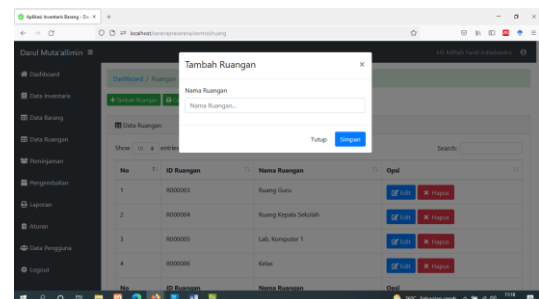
Aplikasi Inventaris Barang - Da ×

localhost/sarana-prasarana/control/ruang

Darul Muta'allimin ≡

Hi! Miftah Farid Adiwinata

Dashboard

Data Inventaris

Data Barang

Data Ruangan

Peminjaman

Pengembalian

Laporan

Aturan

Data Pengguna

Logout

Dashboard / Ruangan

+ Tambah Ruangan

Data Ruangan

Show 10 entries

Search:

| No | ID Ruangan | Nama Ruangan | Opsi |
|---|---|---|---|
| 1 | R000003 | Ruang Guru | Edit Hapus |
| 2 | R000004 | Ruang Kepala Sekolah | Edit Hapus |
| 3 | R000005 | Lab. Komputer 1 | Edit Hapus |
| 4 | R000006 | Kelas | Edit Hapus |
| No | ID Ruangan | Nama Ruangan | Opsi |

Tambah Ruangan ×

Nama Ruangan

Nama Ruangan...

Tutup Simpan